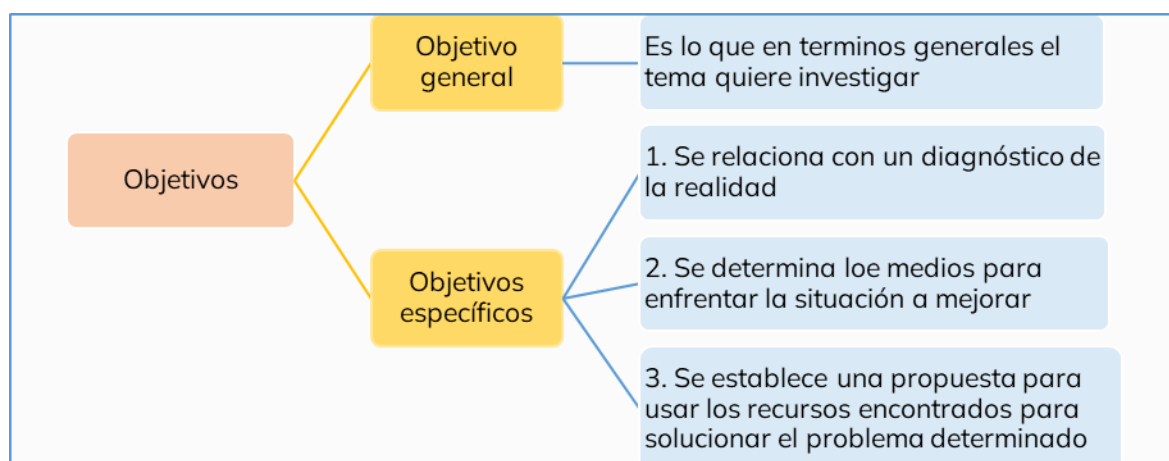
Objetivos

Objetivo general

Es lo que en terminos generales el tema quiere investigar

Objetivos específicos

1. Se relaciona con un diagnóstico de la realidad

2. Se determina loe medios para enfrentar la situación a mejorar

3. Se establece una propuesta para usar los recursos encontrados para solucionar el problema determinado